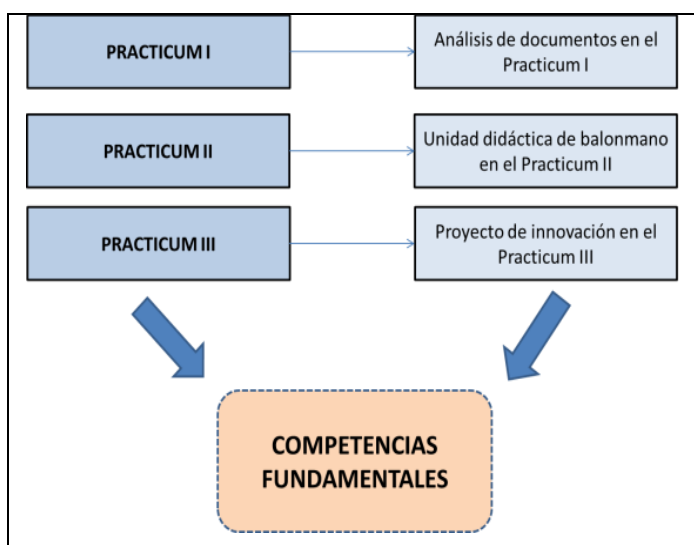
PRACTICUM I

Análisis de documentos en el Practicum I

PRACTICUM II

Unidad didáctica de balonmano en el Practicum II

PRACTICUM III

Proyecto de innovación en el Practicum III

COMPETENCIAS FUNDAMENTALES